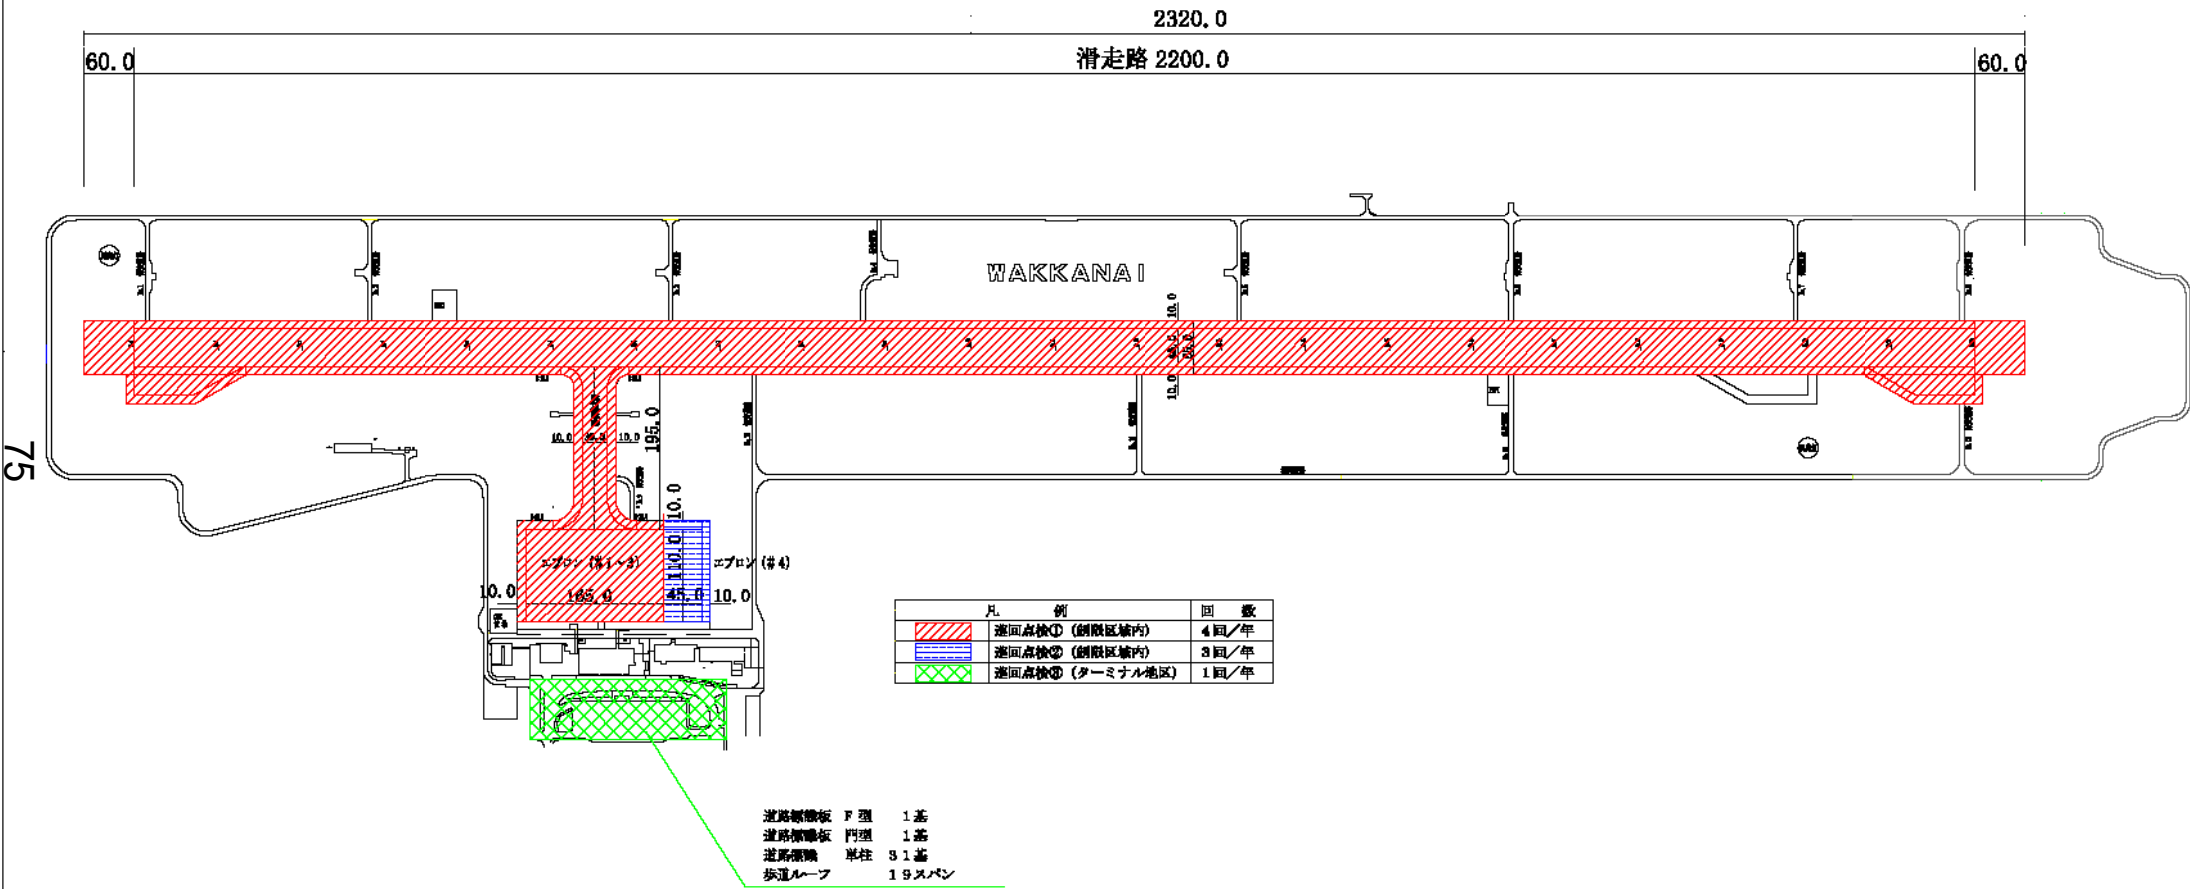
2320.0

60.0

滑走路 2200.0

60.0

WAKKANAI

10.0

45.0

25.0

10.0

195.0

10.0

45.0

10.0

10.0

110.0

エプロン（#1～3）

エプロン（#4）

10.0

165.0

45.0

10.0

75

| 凡　　例 | | 回　数 |
|---|---|---|
| | 巡回点検①（制限区域内） | 4回／年 |
| | 巡回点検②（制限区域内） | 3回／年 |
| | 巡回点検③（ターミナル地区） | 1回／年 |

道路標識板　F型　　1基
道路標識板　門型　　1基
道路標識　　単柱　31基
歩道ルーフ　　　　19スパン